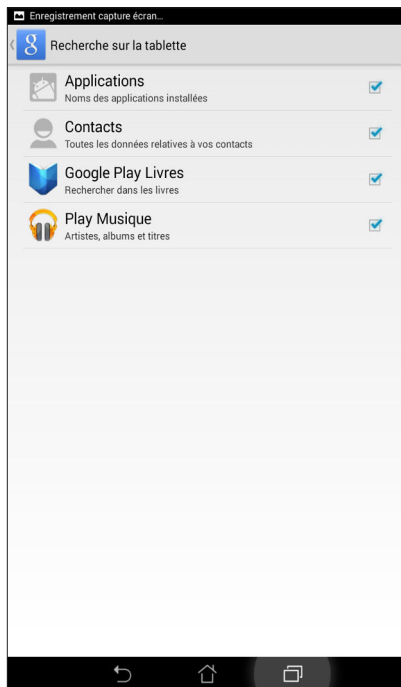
Enregistrement capture écran...

Recherche sur la tablette

Applications
Noms des applications installées

Contacts
Toutes les données relatives à vos contacts

Google Play Livres
Rechercher dans les livres

Play Musique
Artistes, albums et titres